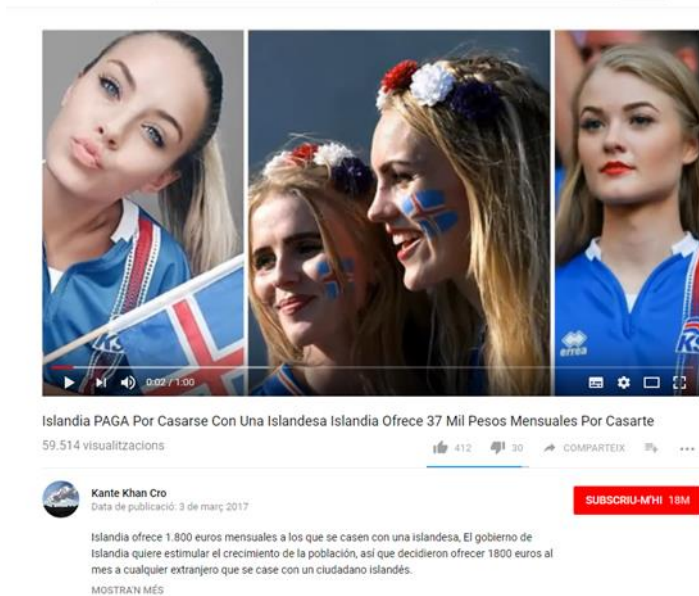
0:02 / 1:00

Islandia PAGA Por Casarse Con Una Islandesa Islandia Ofrece 37 Mil Pesos Mensuales Por Casarte

59.514 visualitzacions

412 30 COMPARTEIX

Kante Khan Cro
Data de publicació: 3 de març 2017

SUBSCRIU-M'HI 18M

Islandia ofrece 1.800 euros mensuales a los que se casen con una islandesa, El gobierno de Islandia quiere estimular el crecimiento de la población, así que decidieron ofrecer 1800 euros al mes a cualquier extranjero que se case con un ciudadano islandés.

MOSTRA'N MÉS